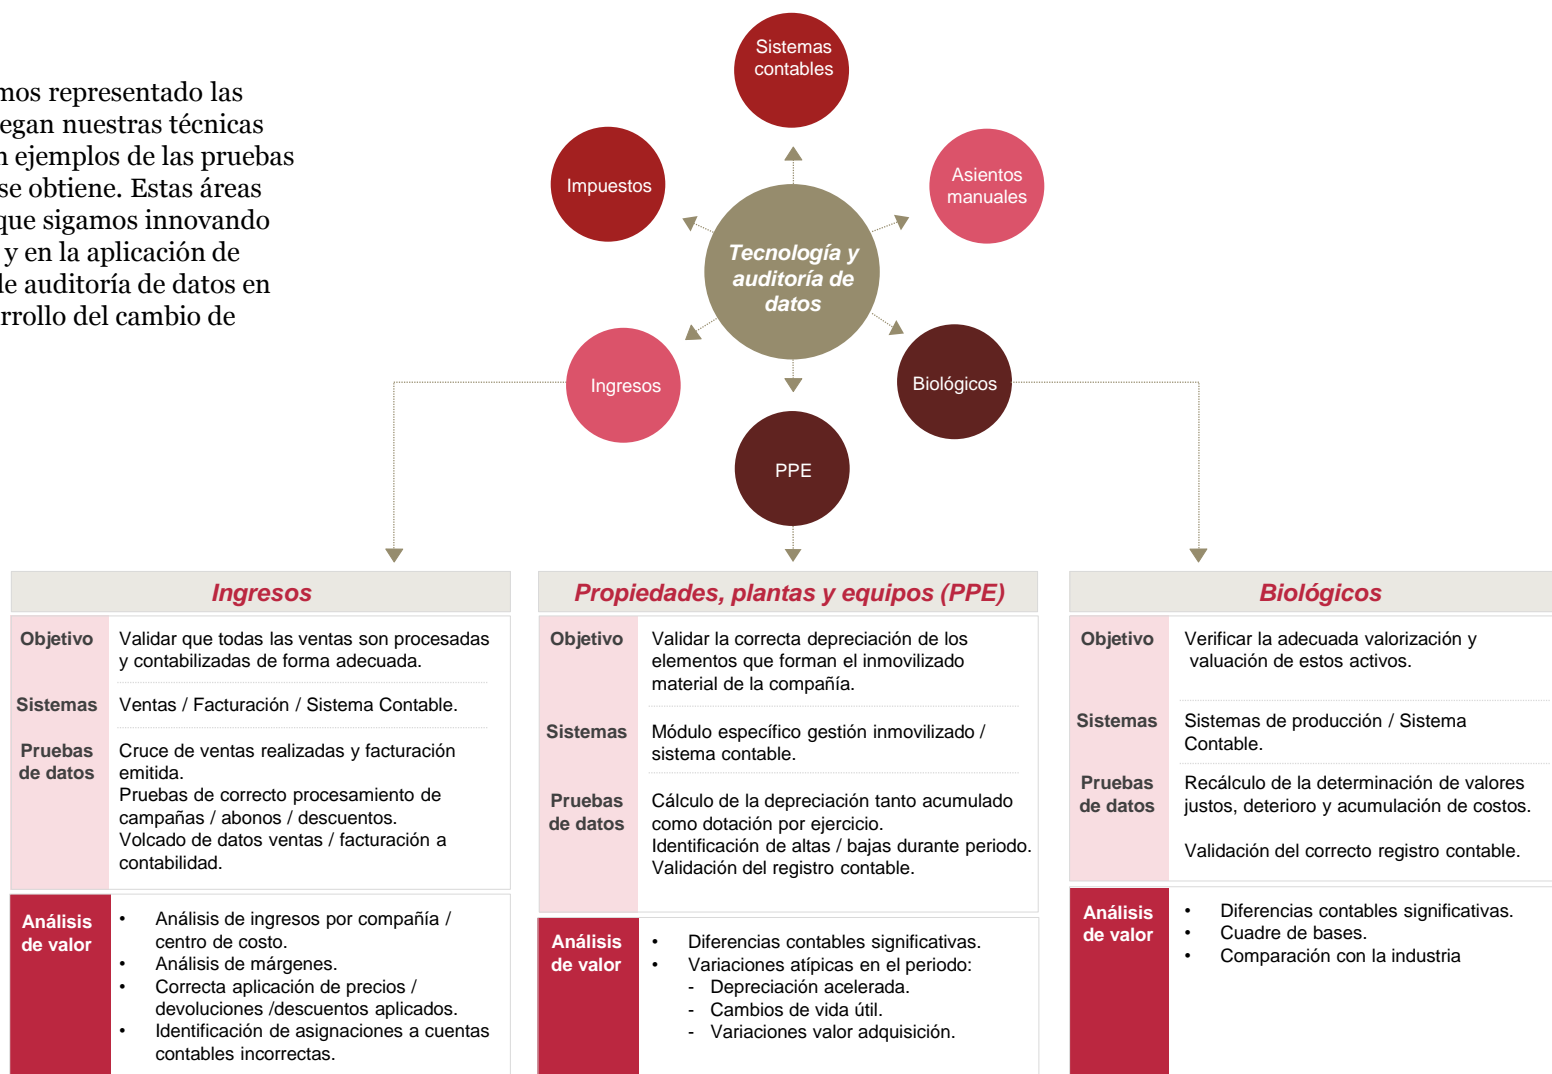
mos representado las egan nuestras técnicas n ejemplos de las pruebas se obtiene. Estas áreas que sigamos innovando y en la aplicación de le auditoría de datos en rrollo del cambio de

Sistemas contables

Impuestos

Asientos manuales

Tecnología y auditoría de datos

Ingresos

Biológicos

PPE

**Ingresos**

| | |
|---|---|
| Objetivo | Validar que todas las ventas son procesadas y contabilizadas de forma adecuada. |
| Sistemas | Ventas / Facturación / Sistema Contable. |
| Pruebas de datos | Cruce de ventas realizadas y facturación emitida. Pruebas de correcto procesamiento de campañas / abonos / descuentos. Volcado de datos ventas / facturación a contabilidad. |
| Análisis de valor | • Análisis de ingresos por compañía / centro de costo. • Análisis de márgenes. • Correcta aplicación de precios / devoluciones /descuentos aplicados. • Identificación de asignaciones a cuentas contables incorrectas. |

**Propiedades, plantas y equipos (PPE)**

| | |
|---|---|
| Objetivo | Validar la correcta depreciación de los elementos que forman el inmovilizado material de la compañía. |
| Sistemas | Módulo específico gestión inmovilizado / sistema contable. |
| Pruebas de datos | Cálculo de la depreciación tanto acumulado como dotación por ejercicio. Identificación de altas / bajas durante periodo. Validación del registro contable. |
| Análisis de valor | • Diferencias contables significativas. • Variaciones atípicas en el periodo: - Depreciación acelerada. - Cambios de vida útil. - Variaciones valor adquisición. |

**Biológicos**

| | |
|---|---|
| Objetivo | Verificar la adecuada valorización y valuación de estos activos. |
| Sistemas | Sistemas de producción / Sistema Contable. |
| Pruebas de datos | Recálculo de la determinación de valores justos, deterioro y acumulación de costos. Validación del correcto registro contable. |
| Análisis de valor | • Diferencias contables significativas. • Cuadre de bases. • Comparación con la industria |